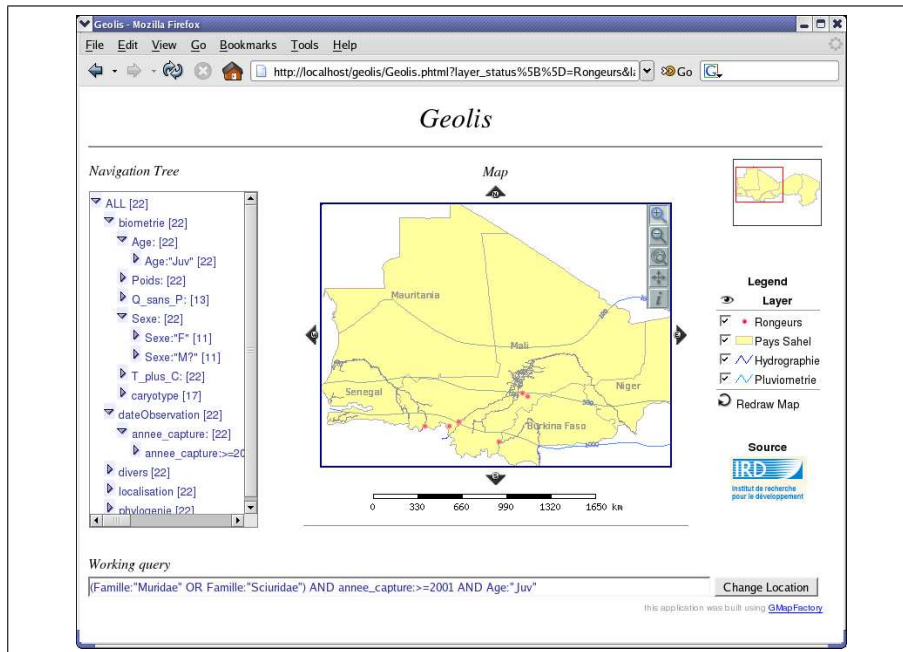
Geolis - Mozilla Firefox

File Edit View Go Bookmarks Tools Help

http://localhost/geolis/Geolis.phtml?layer_status%5B%5D=Rongeurs&l

Go

Geolis

Navigation Tree

ALL [22]
biometrie [22]
Age: [22]
Age:"Juv" [22]
Poids: [22]
Q_sans_P: [13]
Sexe: [22]
Sexe:"F" [11]
Sexe:"M?" [11]
T_plus_C: [22]
caryotype [17]
dateObservation [22]
annee_capture: [22]
annee_capture:>=20
divers [22]
localisation [22]
phylogenie [22]

Map

N

Mauritania

Mali

Niger

Senegal

Burkina Faso

0 330 660 990 1320 1650 km

Legend

Layer

Rongeurs

Pays Sahel

Hydrographie

Pluviometrie

Redraw Map

Source

IRD

Institut de recherche pour le développement

Working query

(Famille:"Muridae" OR Famille:"Sciuridae") AND annee_capture:>=2001 AND Age:"Juv"

Change Location

this application was built using GMapFactory